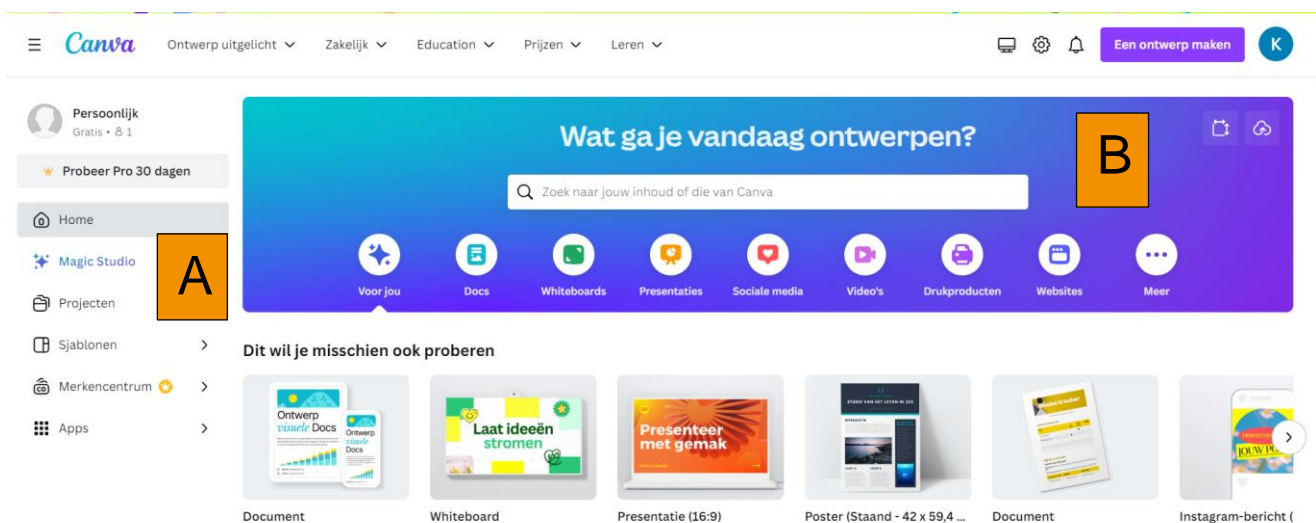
Canva Ontwerp uitgelicht Zakelijk Education Prijzen Leren

Een ontwerp maken K

Persoonlijk
Gratis • 1

Probeer Pro 30 dagen

Home
Magic Studio
Projecten
Sjablonen
Merkencentrum
Apps

A

B

Wat ga je vandaag ontwerpen?

Zoek naar jouw inhoud of die van Canva

Voor jou Docs Whiteboards Presentaties Sociale media Video's Drukproducten Websites Meer

Dit wil je misschien ook proberen

Ontwerp visuele Docs
Ontwerp visuele Docs
Laat ideeën stromen
Presenteer met gemak
JOUW P

Document
Whiteboard
Presentatie (16:9)
Poster (Staand - 42 x 59,4 ...
Document
Instagram-bericht (